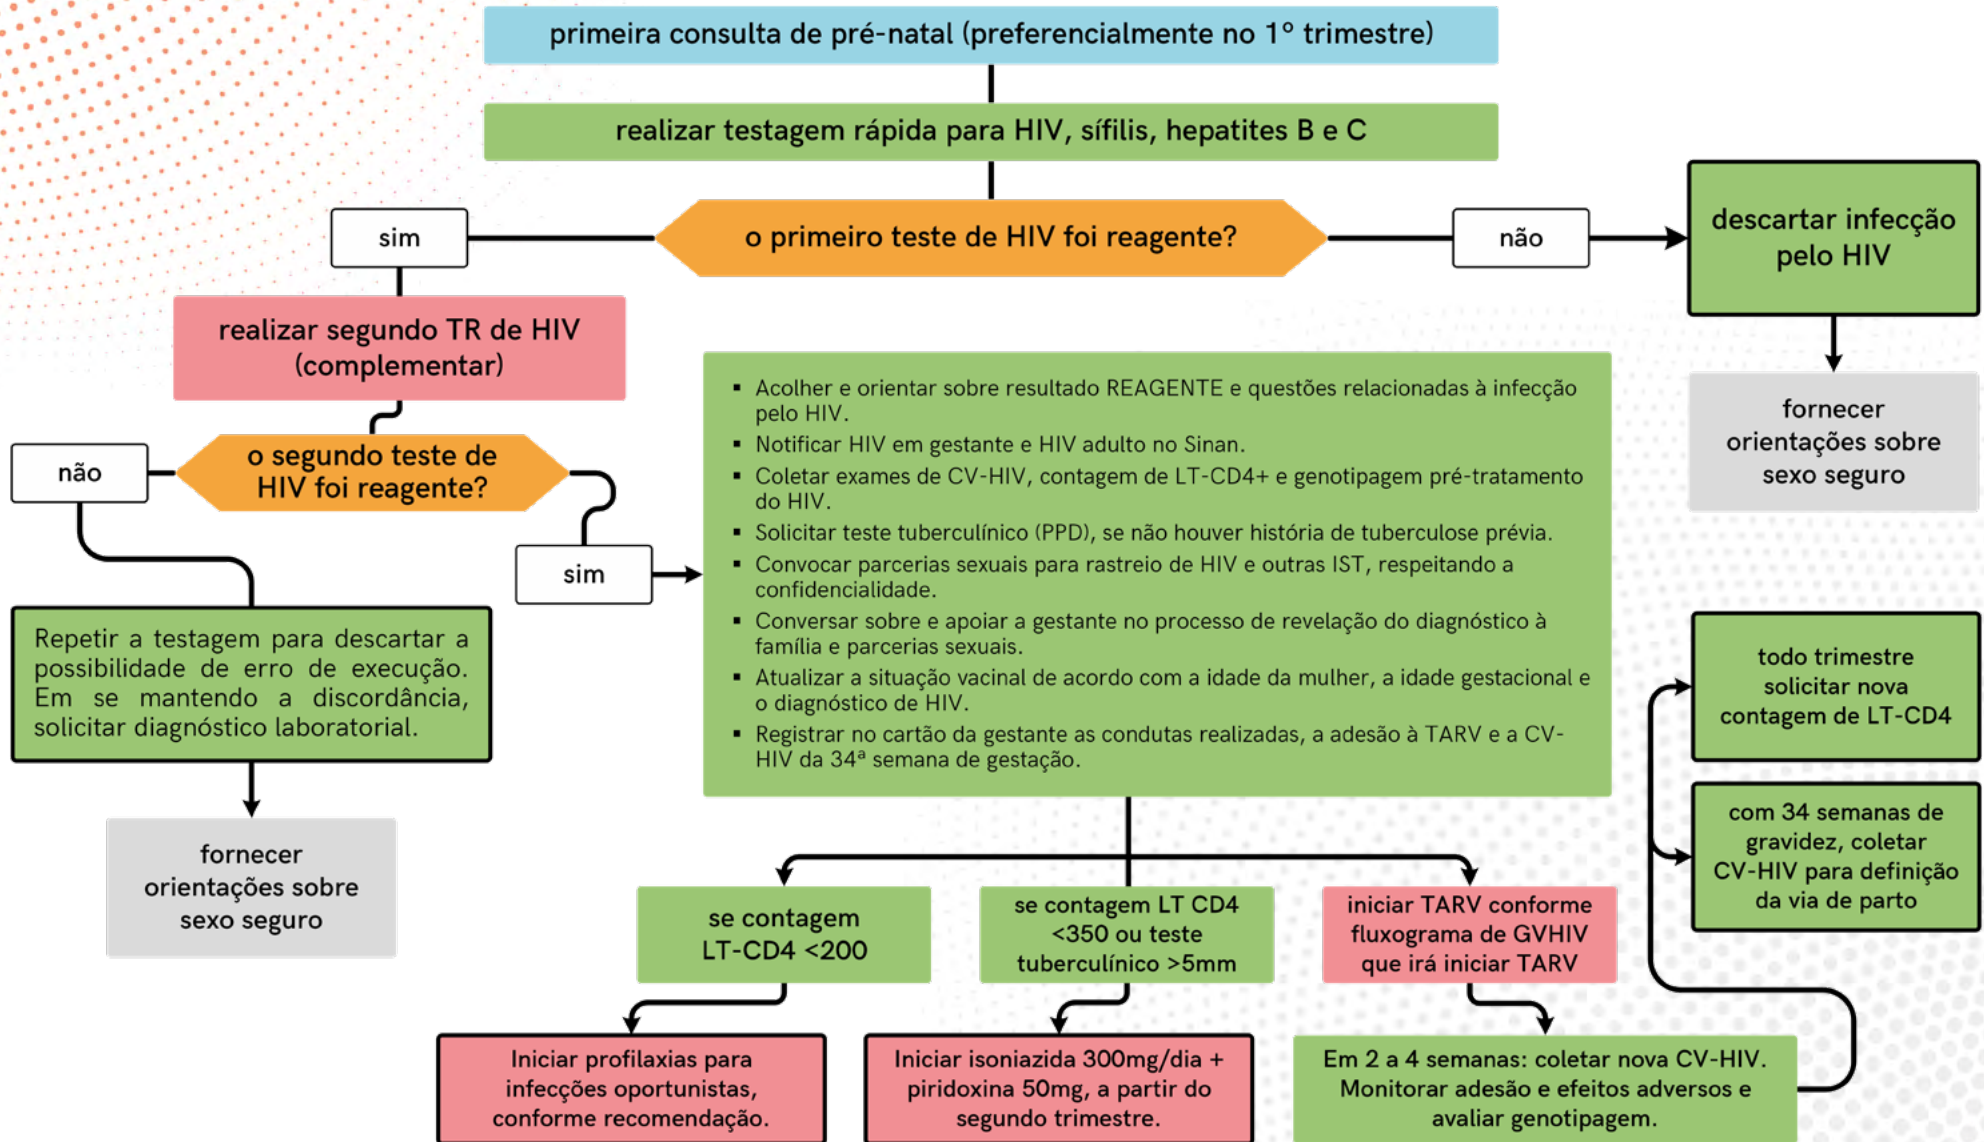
primeira consulta de pré-natal (preferencialmente no 1º trimestre)

realizar testagem rápida para HIV, sífilis, hepatites B e C

sim

o primeiro teste de HIV foi reagente?

não

descartar infecção pelo HIV

fornecer orientações sobre sexo seguro

realizar segundo TR de HIV (complementar)

não

o segundo teste de HIV foi reagente?

sim

- Acolher e orientar sobre resultado REAGENTE e questões relacionadas à infecção pelo HIV.
- Notificar HIV em gestante e HIV adulto no Sinan.
- Coletar exames de CV-HIV, contagem de LT-CD4+ e genotipagem pré-tratamento do HIV.
- Solicitar teste tuberculínico (PPD), se não houver história de tuberculose prévia.
- Convocar parcerias sexuais para rastreio de HIV e outras IST, respeitando a confidencialidade.
- Conversar sobre e apoiar a gestante no processo de revelação do diagnóstico à família e parcerias sexuais.
- Atualizar a situação vacinal de acordo com a idade da mulher, a idade gestacional e o diagnóstico de HIV.
- Registrar no cartão da gestante as condutas realizadas, a adesão à TARV e a CV-HIV da 34ª semana de gestação.

Repetir a testagem para descartar a possibilidade de erro de execução. Em se mantendo a discordância, solicitar diagnóstico laboratorial.

fornecer orientações sobre sexo seguro

todo trimestre solicitar nova contagem de LT-CD4

com 34 semanas de gravidez, coletar CV-HIV para definição da via de parto

se contagem LT-CD4 <200

se contagem LT CD4 <350 ou teste tuberculínico >5mm

iniciar TARV conforme fluxograma de GVHIV que irá iniciar TARV

Iniciar profilaxias para infecções oportunistas, conforme recomendação.

Iniciar isoniazida 300mg/dia + piridoxina 50mg, a partir do segundo trimestre.

Em 2 a 4 semanas: coletar nova CV-HIV. Monitorar adesão e efeitos adversos e avaliar genotipagem.